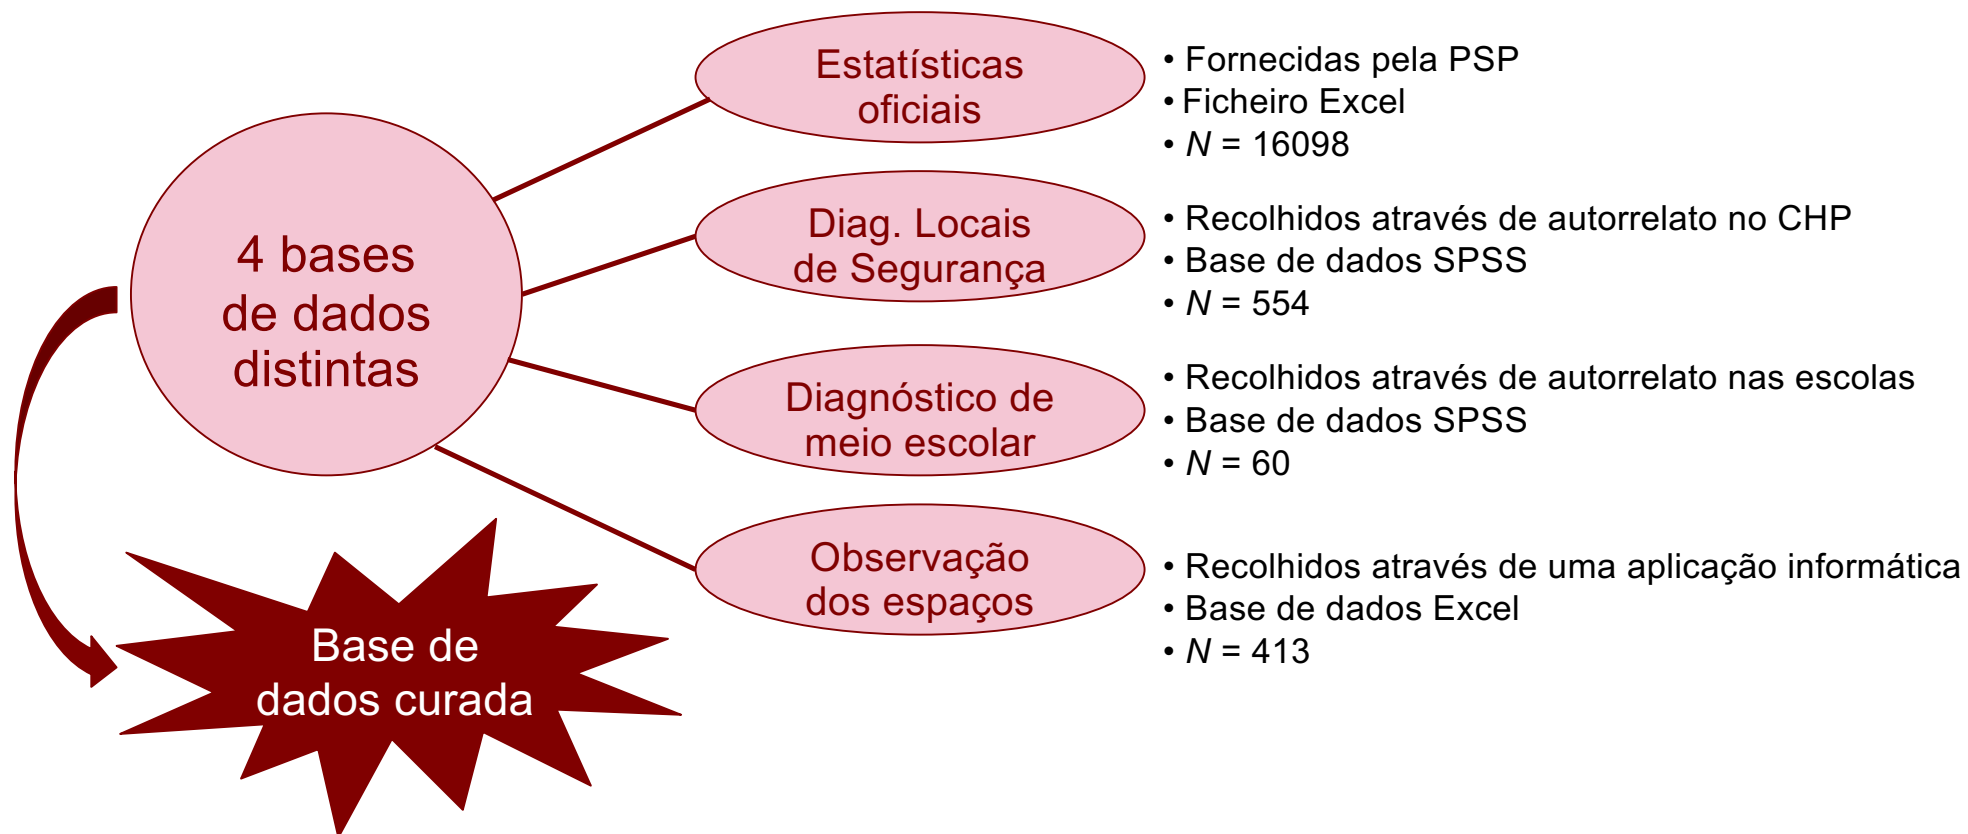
4 bases de dados distintas

Estatísticas oficiais

• Fornecidas pela PSP
• Ficheiro Excel
• $N$ = 16098

Diag. Locais de Segurança

• Recolhidos através de autorrelato no CHP
• Base de dados SPSS
• $N$ = 554

Diagnóstico de meio escolar

• Recolhidos através de autorrelato nas escolas
• Base de dados SPSS
• $N$ = 60

Observação dos espaços

• Recolhidos através de uma aplicação informática
• Base de dados Excel
• $N$ = 413

Base de dados curada